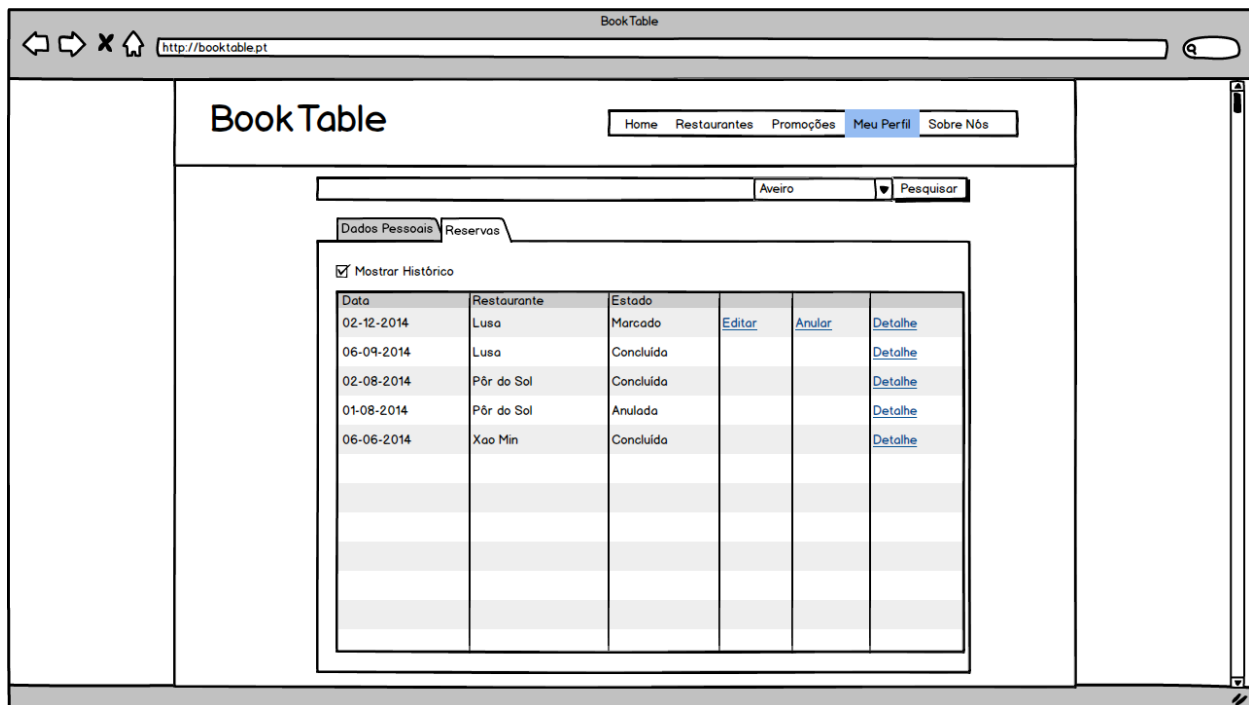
BookTable

http://booktable.pt

BookTable

Home Restaurantes Promoções Meu Perfil Sobre Nós

Aveiro Pesquisar

Dados Pessoais Reservas

Mostrar Histórico

| Data | Restaurante | Estado | | | |
|---|---|---|---|---|---|
| 02-12-2014 | Lusa | Marcado | Editar | Anular | Detalhe |
| 06-09-2014 | Lusa | Concluída | | | Detalhe |
| 02-08-2014 | Pôr do Sol | Concluída | | | Detalhe |
| 01-08-2014 | Pôr do Sol | Anulada | | | Detalhe |
| 06-06-2014 | Xao Min | Concluída | | | Detalhe |